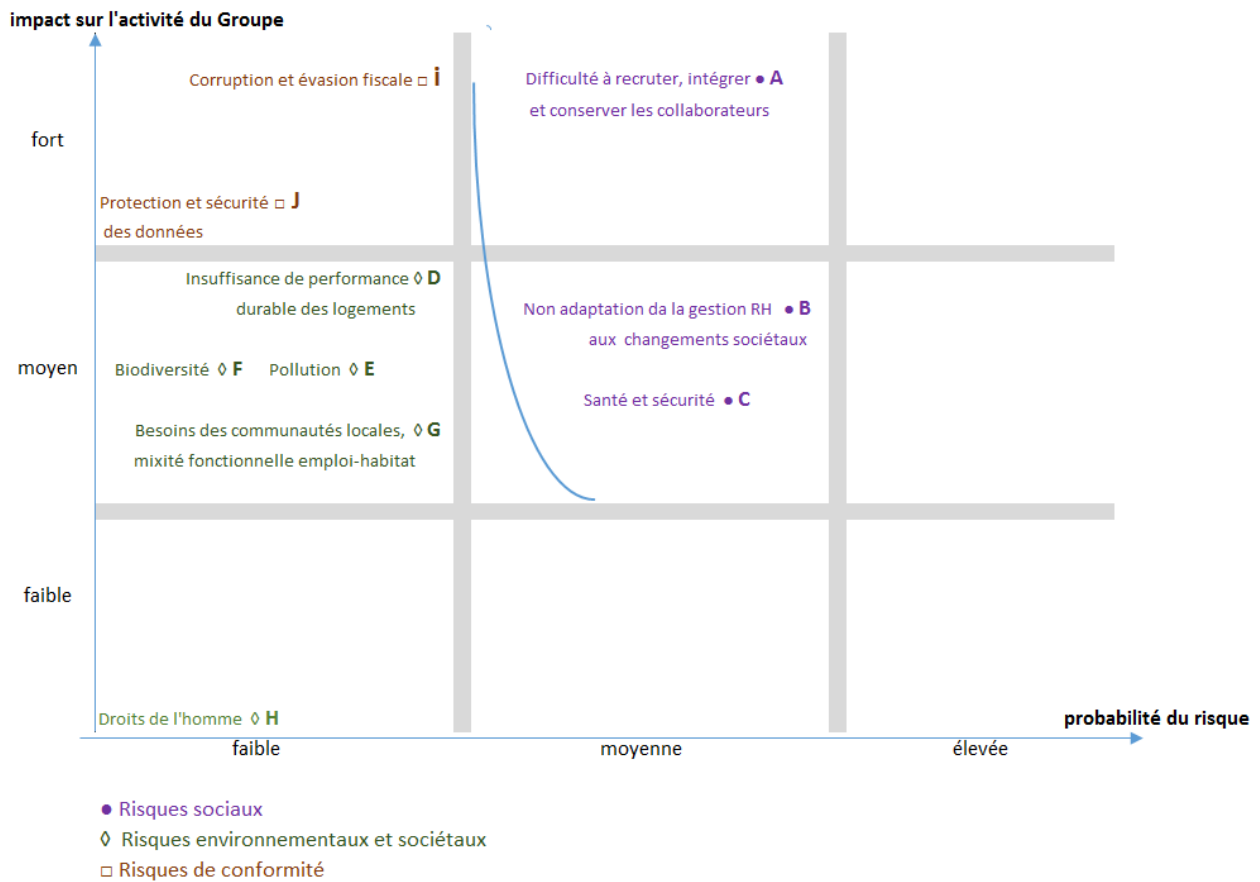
impact sur l'activité du Groupe

Corruption et évasion fiscale □ I

Difficulté à recruter, intégrer ● A
et conserver les collaborateurs

fort

Protection et sécurité □ J
des données

Insuffisance de performance ◊ D
durable des logements

Non adaptation da la gestion RH ● B
aux changements sociétaux

moyen

Biodiversité ◊ F Pollution ◊ E

Santé et sécurité ● C

Besoins des communautés locales, ◊ G
mixité fonctionnelle emploi-habitat

faible

Droits de l'homme ◊ H

probabilité du risque

faible

moyenne

élevée

● Risques sociaux
◊ Risques environnementaux et sociétaux
□ Risques de conformité